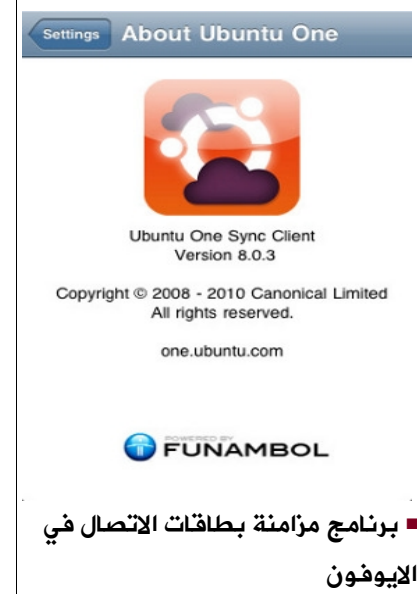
Settings About Ubuntu One

Ubuntu One Sync Client
Version 8.0.3

Copyright © 2008 - 2010 Canonical Limited
All rights reserved.

one.ubuntu.com

POWERED BY
FUNAMBOL

برنامج مزامنة بطاقات الاتصال في الايفون